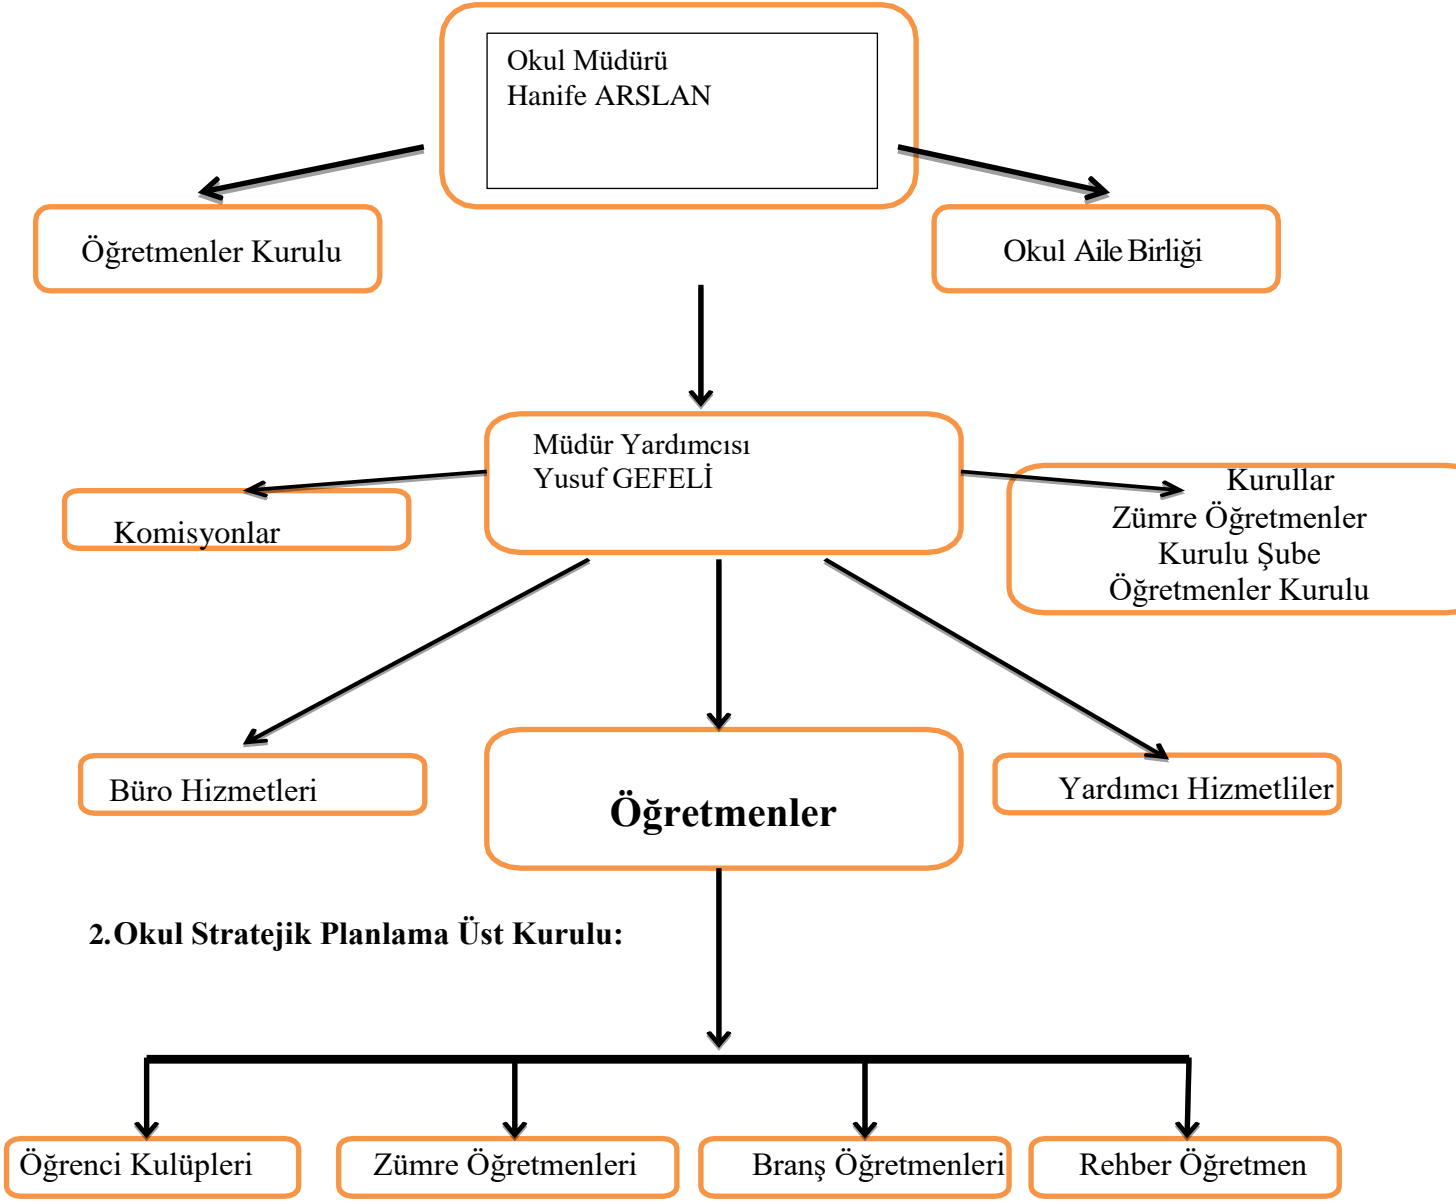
Okul Müdürü
Hanife ARSLAN

Öğretmenler Kurulu

Okul Aile Birliği

Müdür Yardımcısı
Yusuf GEFELİ

Komisyonlar

Kurullar
Zümre Öğretmenler
Kurulu Şube
Öğretmenler Kurulu

Büro Hizmetleri

Öğretmenler

Yardımcı Hizmetliler

2.Okul Stratejik Planlama Üst Kurulu:

Öğrenci Kulüpleri

Zümre Öğretmenleri

Branş Öğretmenleri

Rehber Öğretmen